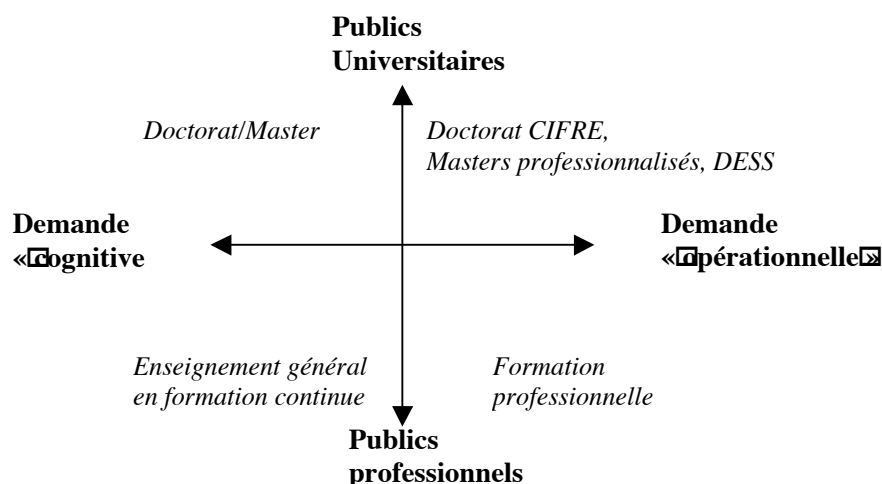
Publics Universitaires

Doctorat/Master

Doctorat CIFRE, Masters professionnalisés, DESS

Demande «cognitive

Demande «opérationnelle»

Enseignement général en formation continue

Formation professionnelle

Publics professionnels